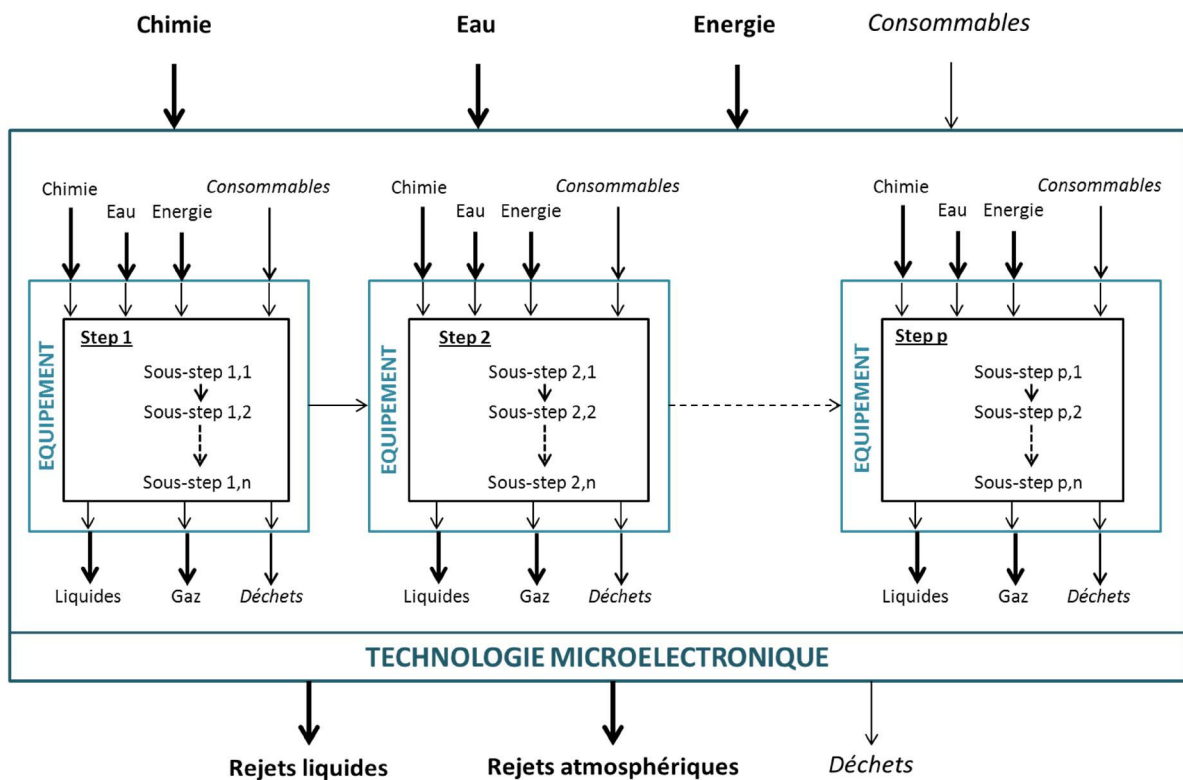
Chimie

Eau

Energie

Consommables

Chimie

Eau

Energie

Consommables

EQUIPEMENT

Step 1

Sous-step 1,1

Sous-step 1,2

Sous-step 1,n

Liquides

Gaz

Déchets

Chimie

Eau

Energie

Consommables

EQUIPEMENT

Step 2

Sous-step 2,1

Sous-step 2,2

Sous-step 2,n

Liquides

Gaz

Déchets

Chimie

Eau

Energie

Consommables

EQUIPEMENT

Step p

Sous-step p,1

Sous-step p,2

Sous-step p,n

Liquides

Gaz

Déchets

TECHNOLOGIE MICROELECTRONIQUE

Rejets liquides

Rejets atmosphériques

Déchets